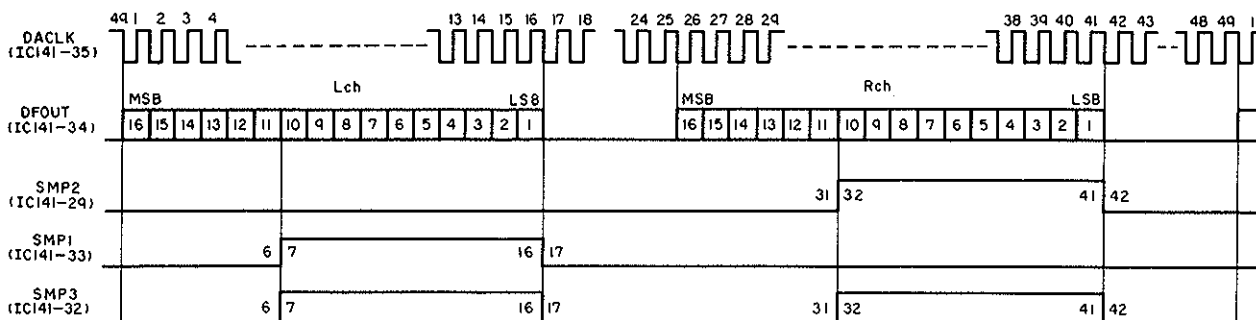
DACLK (IC141-35)

49 1 2 3 4 13 14 15 16 17 18 24 25 26 27 28 29 38 39 40 41 42 43 48 49 1

DFOUT (IC141-34)

MSB Lch LSB

16 15 14 13 12 11 10 9 8 7 6 5 4 3 2 1

MSB Rch LSB

16 15 14 13 12 11 10 9 8 7 6 5 4 3 2 1

SMP2 (IC141-29)

31 32 41 42

SMP1 (IC141-33)

6 7 16 17

SMP3 (IC141-32)

6 7 16 17 31 32 41 42